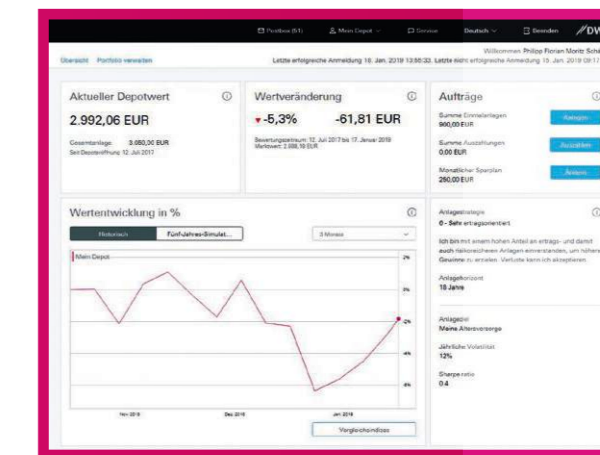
Postbox (51)   Mein Depot   Service   Deutsch   Beenden   DW

Willkommen Philipp Florian Moritz Schi

Übersicht   Portfolio verwalten

Letzte erfolgreiche Anmeldung 18. Jan. 2019 13:56:33. Letzte nicht erfolgreiche Anmeldung 15. Jan. 2019 09:17

Aktueller Depotwert

2.992,06 EUR

Gesamtanlage: 3.050,00 EUR
Seit Depoteröffnung 12. Juli 2017

Wertveränderung

-5,3%   -61,81 EUR

Bewertungszeitraum: 12. Juli 2017 bis 17. Januar 2019
Marktwert: 2.988,19 EUR

Aufträge

Summe Einmalanlagen
900,00 EUR

Einzahlen

Summe Auszahlungen
0,00 EUR

Auszahlen

Monatlicher Sparplan
250,00 EUR

Ändern

Wertentwicklung in %

Historisch   Fünf-Jahres-Simulat...

3 Monate

Mein Depot

2%
0%
-2%
-4%
-6%

Nov 2018   Dez 2018   Jan 2019

Vergleichsindizes

Anlagestrategie
0 - Sehr ertragsorientiert

Ich bin mit einem hohen Anteil an ertrags- und damit auch risikoreichen Anlagen einverstanden, um höhere Gewinne zu erzielen. Verluste kann ich akzeptieren.

Anlagehorizont
18 Jahre

Anlageziel
Meine Altersvorsorge

Jährliche Volatilität
12%

Sharpe-ratio
0.4